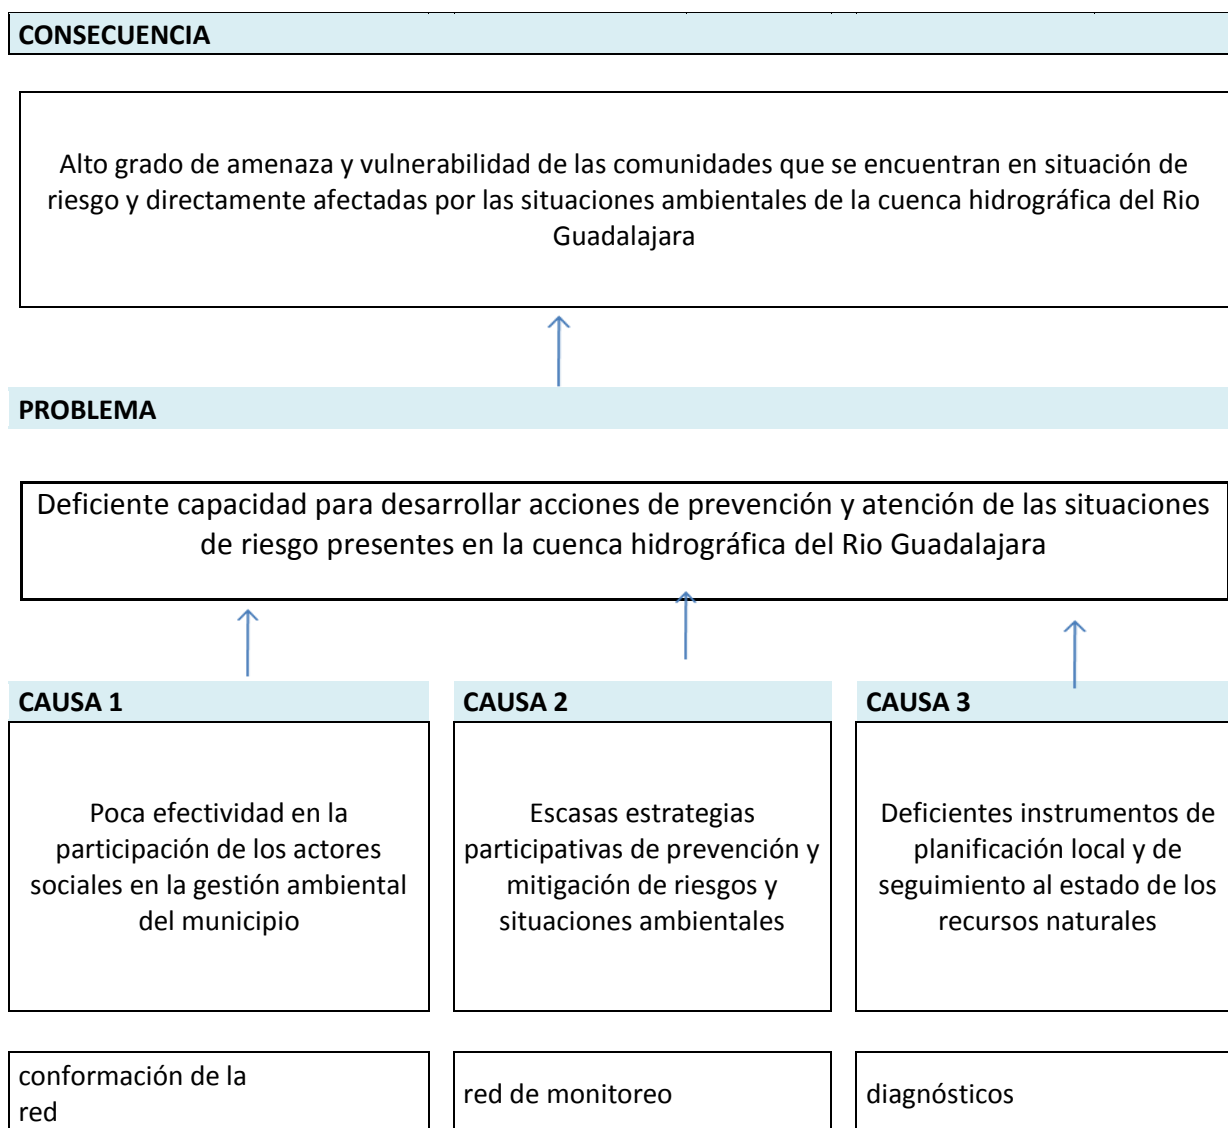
CONSECUENCIA

Alto grado de amenaza y vulnerabilidad de las comunidades que se encuentran en situación de riesgo y directamente afectadas por las situaciones ambientales de la cuenca hidrográfica del Rio Guadalajara

PROBLEMA

Deficiente capacidad para desarrollar acciones de prevención y atención de las situaciones de riesgo presentes en la cuenca hidrográfica del Rio Guadalajara

CAUSA 1

Poca efectividad en la participación de los actores sociales en la gestión ambiental del municipio

CAUSA 2

Escasas estrategias participativas de prevención y mitigación de riesgos y situaciones ambientales

CAUSA 3

Deficientes instrumentos de planificación local y de seguimiento al estado de los recursos naturales

conformación de la red

red de monitoreo

diagnósticos